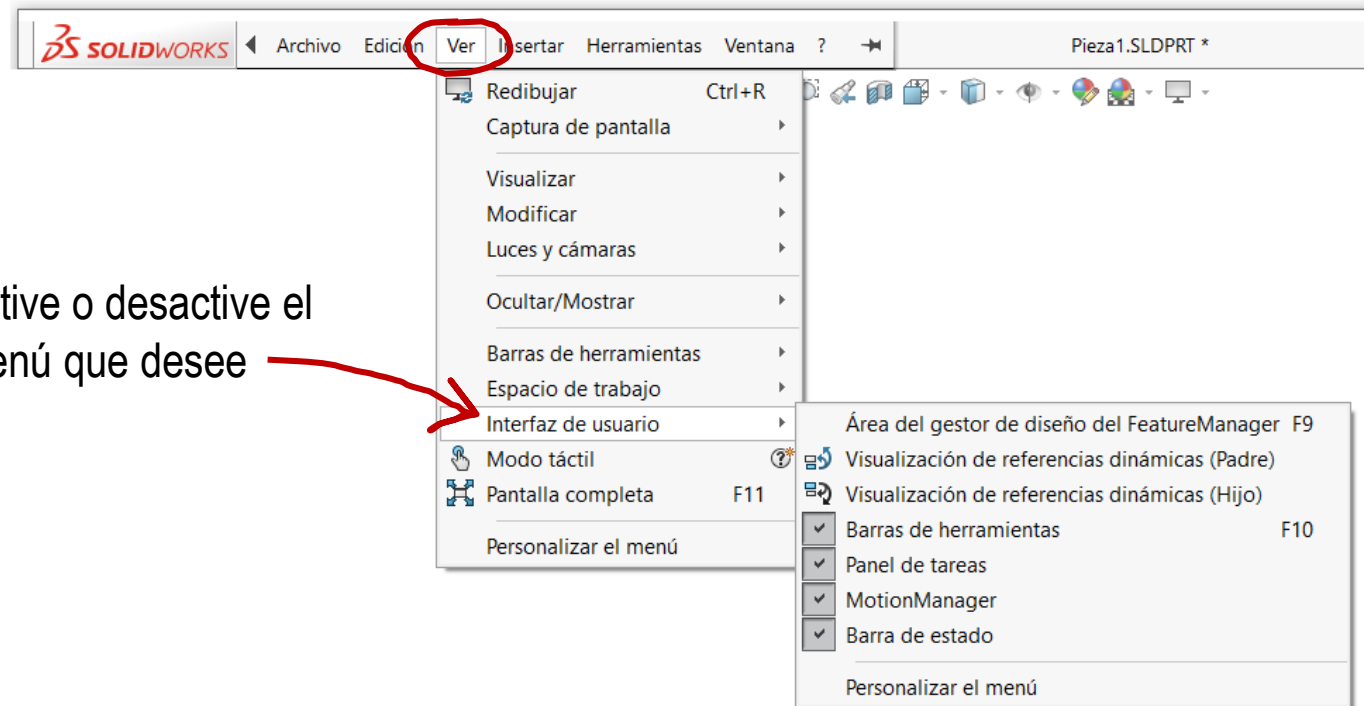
SOLIDWORKS Archivo Edición Ver Insertar Herramientas Ventana ? Pieza1.SLDPRT *

Redibujar Ctrl+R
Captura de pantalla

Visualizar
Modificar
Luces y cámaras

Ocultar/Mostrar

Barras de herramientas
Espacio de trabajo
Interfaz de usuario
Modo táctil
Pantalla completa F11

Personalizar el menú

Área del gestor de diseño del FeatureManager F9
Visualización de referencias dinámicas (Padre)
Visualización de referencias dinámicas (Hijo)
Barras de herramientas F10
Panel de tareas
MotionManager
Barra de estado

Personalizar el menú

tive o desactive el
enú que desee